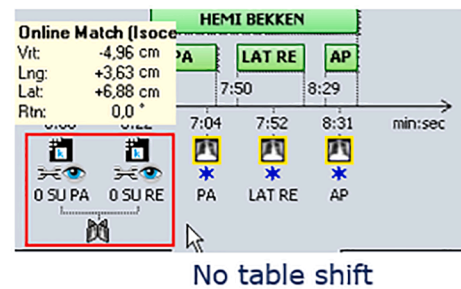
HEMI BEKKEN

Online Match (Isoce

Vrt: -4,96 cm

Lng: +3,63 cm

Lat: +6,88 cm

Rtn: 0,0 °

PA

LAT RE

AP

7:50

8:29

0:00

0:22

7:04

7:52

8:31

min:sec

0 SU PA

0 SU RE

PA

LAT RE

AP

No table shift